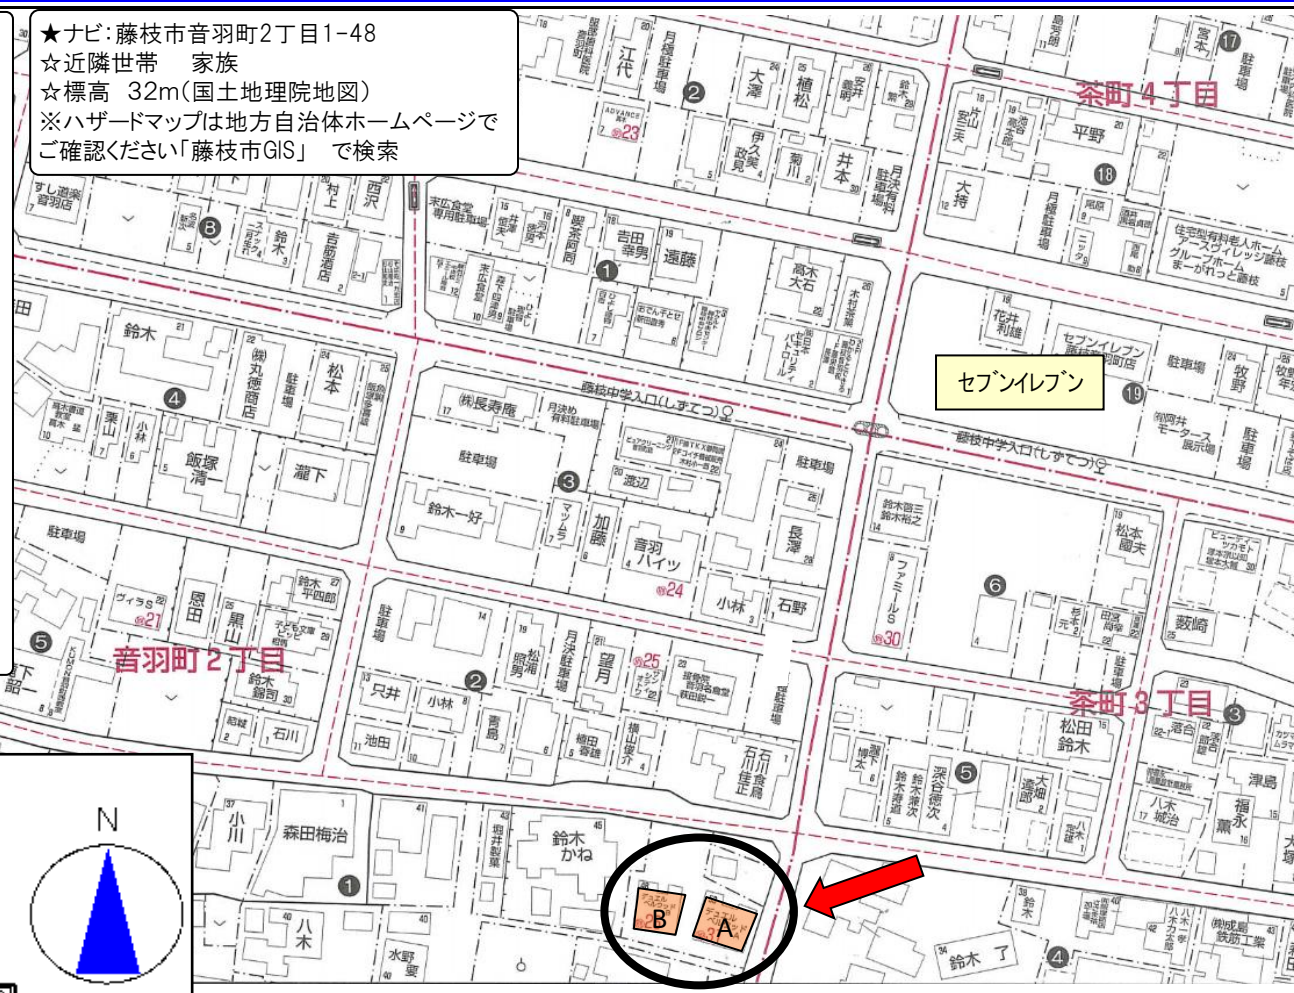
★ナビ:藤枝市音羽町2丁目1-48
☆近隣世帯　家族
☆標高　32m(国土地理院地図)
※ハザードマップは地方自治体ホームページでご確認ください「藤枝市GIS」 で検索

茶町4丁目
セブンイレブン
音羽町2丁目
茶町3丁目
藤枝中学入口(しずてつ)
N
B
A

江代
大澤
植松
伊久美
菊川
井本
平野
大持
吉田
遠藤
高木
鈴木
松本
飯塚
瀧下
恩田
黒山
鈴木一好
加藤
音羽ハイツ
渡辺
長澤
小林
石野
只井
池田
望月
青島
石川
森田梅治
鈴木かね
小川
八木
水野
鈴木了
松田
鈴木
深谷
福永
津島
牧野
藪崎
ファミールS
駐車場
月決駐車場
西沢
村上
花井利雄
ヴィラS
㈱長寿庵
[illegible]